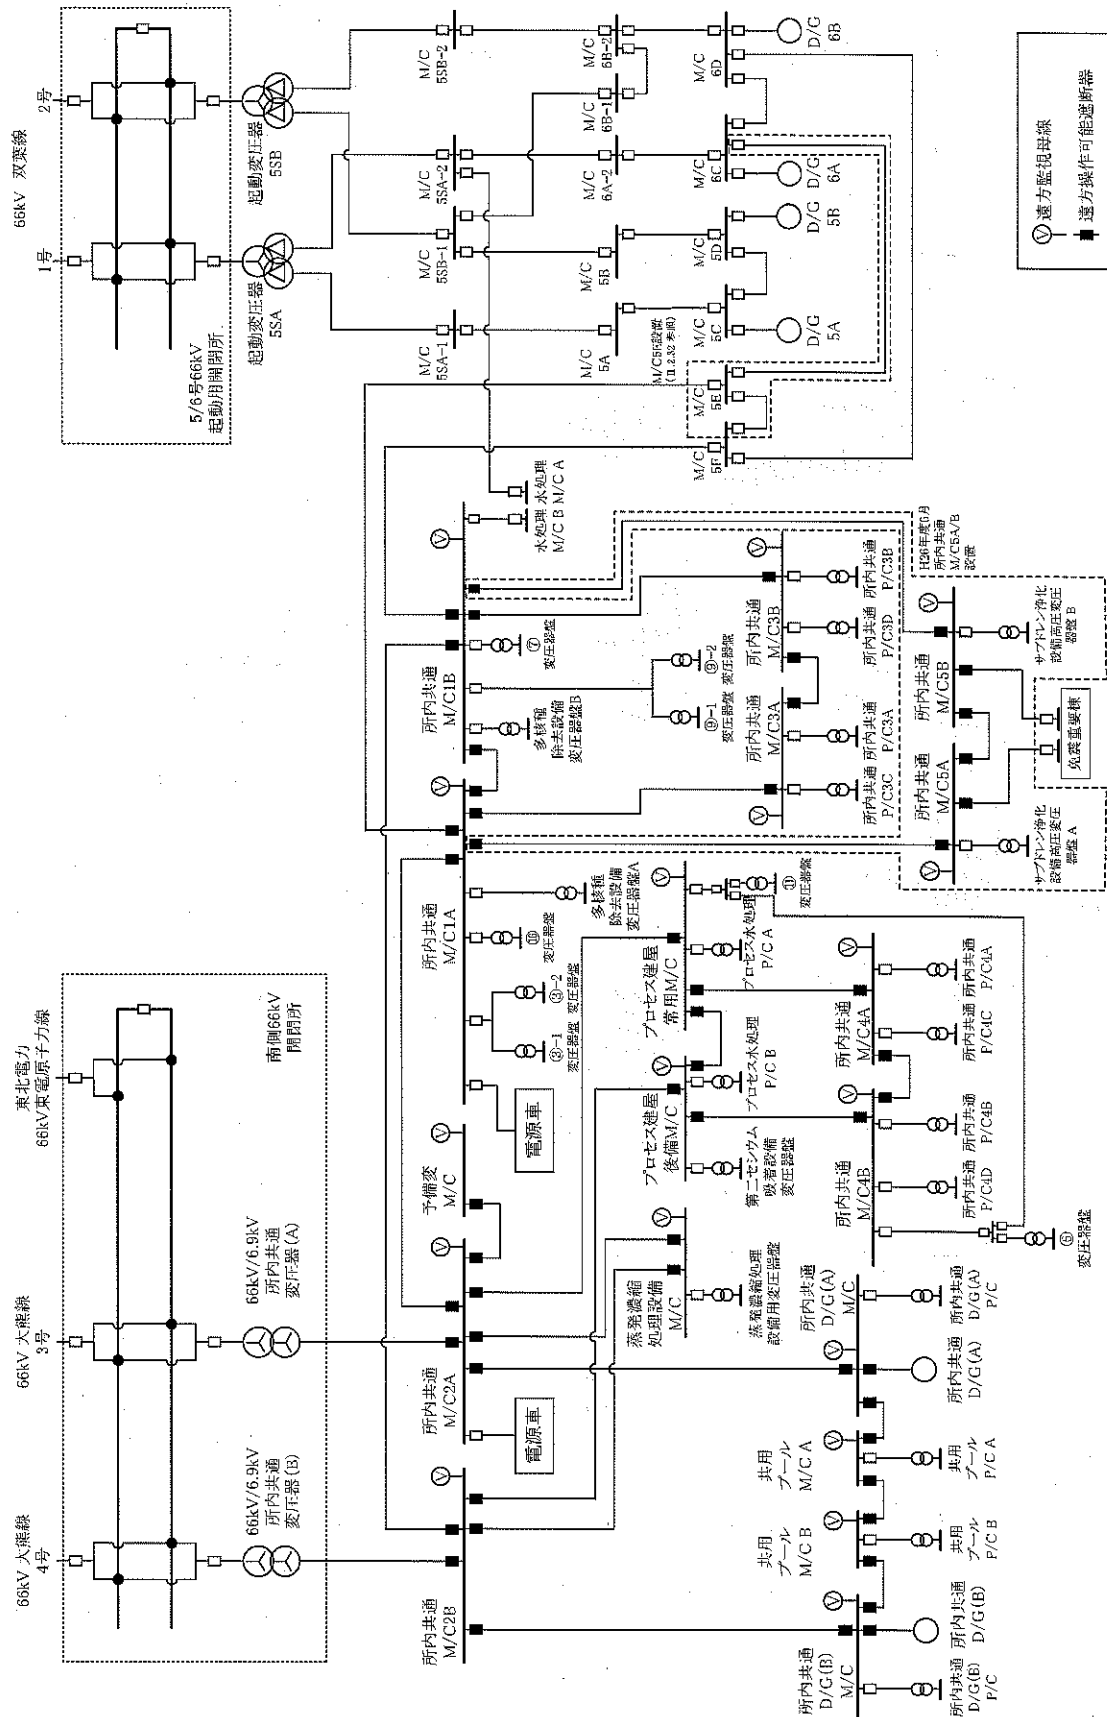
66kV 双葉線
1号
2号
5/6号66kV
起動用開閉所
起動変圧器
5SA
起動変圧器
5SB
M/C
5SA-1
M/C
5SB-1
M/C
5SA-2
M/C
5SB-2
M/C
5A
M/C
5B
M/C
6A-2
M/C
6B-1
M/C
6B-2
M/C5E設置
(H 2.32 実施)
M/C
5C
M/C
5D
M/C
6C
M/C
6D
D/G
5A
D/G
5B
D/G
6A
D/G
6B
M/C
5E
M/C
5F
水処理
M/C B
水処理
M/C A
所内共通
M/C1B
⑦
変圧器盤
多核種
除去設備
変圧器盤B
⑨-1
変圧器盤
⑨-2
変圧器盤
所内共通
M/C3A
所内共通
M/C3B
所内共通
P/C3C
所内共通
P/C3A
所内共通
P/C3D
所内共通
P/C3B
H26年度6月
所内共通
M/C5A/B
設置
所内共通
M/C5A
所内共通
M/C5B
サブドレン浄化
設備高圧変圧
器盤 A
サブドレン浄化
設備高圧変圧
器盤 B
免震重要棟
所内共通
M/C1A
多核種
除去設備
変圧器盤A
⑪
変圧器盤
⑩
変圧器盤
③-1
変圧器盤
③-2
変圧器盤
プロセス建屋
常用M/C
プロセス水処理
P/C A
プロセス水処理
P/C B
所内共通
M/C4A
所内共通
P/C4C
所内共通
P/C4A
所内共通
M/C4B
所内共通
P/C4D
所内共通
P/C4B
⑥
変圧器盤
電源車
プロセス建屋
後備M/C
第二セシウム
吸着設備
変圧器盤
予備変
M/C
東北電力
66kV東電原子力線
66kV 大熊線
3号
66kV 大熊線
4号
所内共通
66kV
開閉所
66kV/6.9kV
所内共通
変圧器(A)
66kV/6.9kV
所内共通
変圧器(B)
蒸発濃縮
処理設備
M/C
蒸発濃縮処理
設備用変圧器盤
所内共通
D/G(A)
M/C
所内共通
D/G(A)
P/C
所内共通
D/G(A)
所内共通
M/C2A
電源車
共用
プール
M/C A
共用
プール
P/C A
共用
プール
M/C B
共用
プール
P/C B
所内共通
M/C2B
所内共通
D/G(B)
M/C
所内共通
D/G(B)
所内共通
D/G(B)
P/C
Ⓥ 遠方監視母線
■ 遠方操作可能遮断器